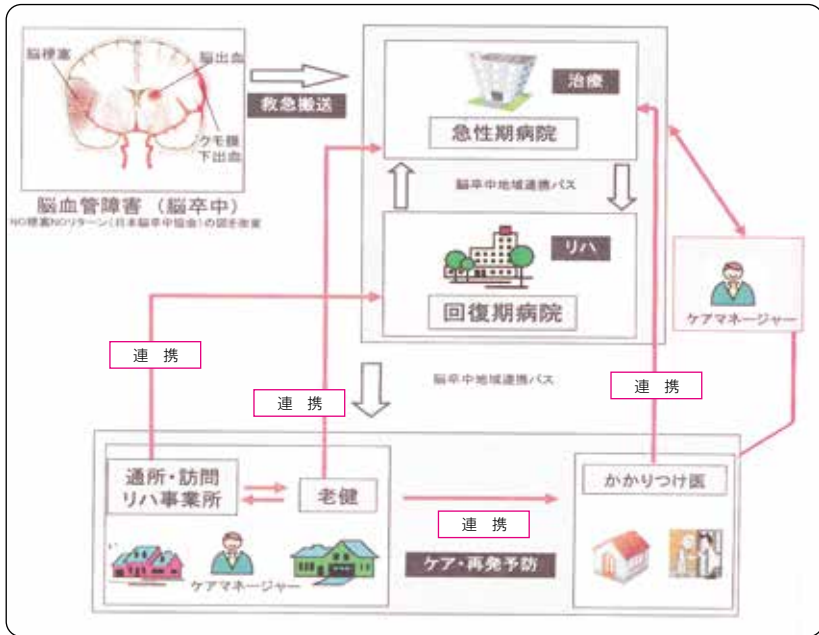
脳梗塞

脳出血

クモ膜下出血

脳血管障害（脳卒中）

NO梗塞NOリターン（日本脳卒中協会）の図を改変

救急搬送

治療

急性期病院

脳卒中地域連携パス

リハ

回復期病院

ケアマネージャー

連携

連携

脳卒中地域連携パス

連携

通所・訪問リハ事業所

老健

連携

かかりつけ医

ケアマネージャー

ケア・再発予防